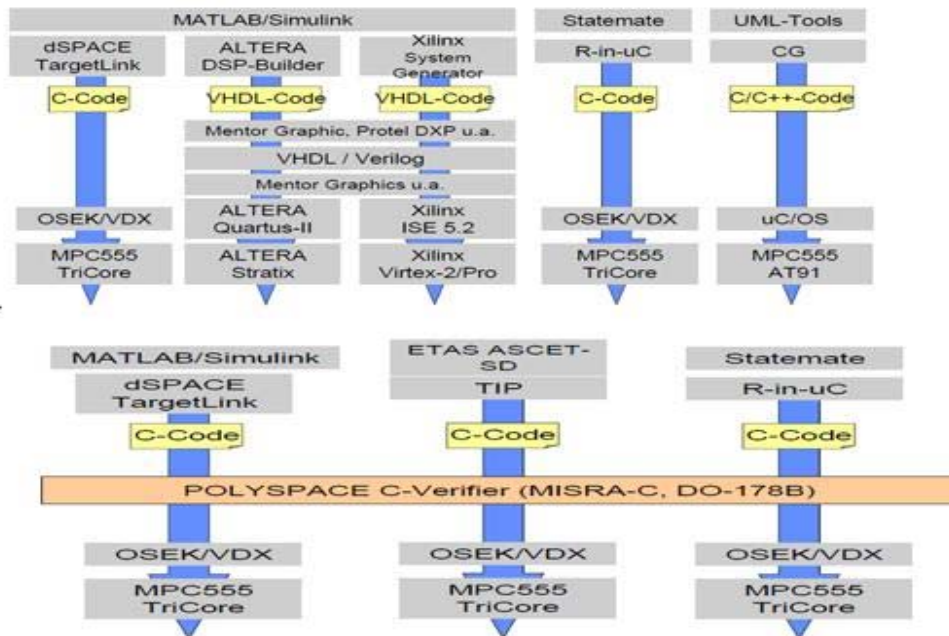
MATLAB/Simulink

Statemate

UML-Tools

dSPACE TargetLink

ALTERA DSP-Builder

Xilinx System Generator

R-in-uC

CG

C-Code

VHDL-Code

VHDL-Code

C-Code

C/C++-Code

Mentor Graphic, Protel DXP u.a.

VHDL / Verilog

Mentor Graphics u.a.

OSEK/VDX

ALTERA Quartus-II

Xilinx ISE 5.2

OSEK/VDX

uC/OS

MPC555 TriCore

ALTERA Stratix

Xilinx Virtex-2/Pro

MPC555 TriCore

MPC555 AT91

MATLAB/Simulink

ETAS ASCET-SD

Statemate

dSPACE TargetLink

TIP

R-in-uC

C-Code

C-Code

C-Code

POLYSPACE C-Verifier (MISRA-C, DO-178B)

OSEK/VDX

OSEK/VDX

OSEK/VDX

MPC555 TriCore

MPC555 TriCore

MPC555 TriCore